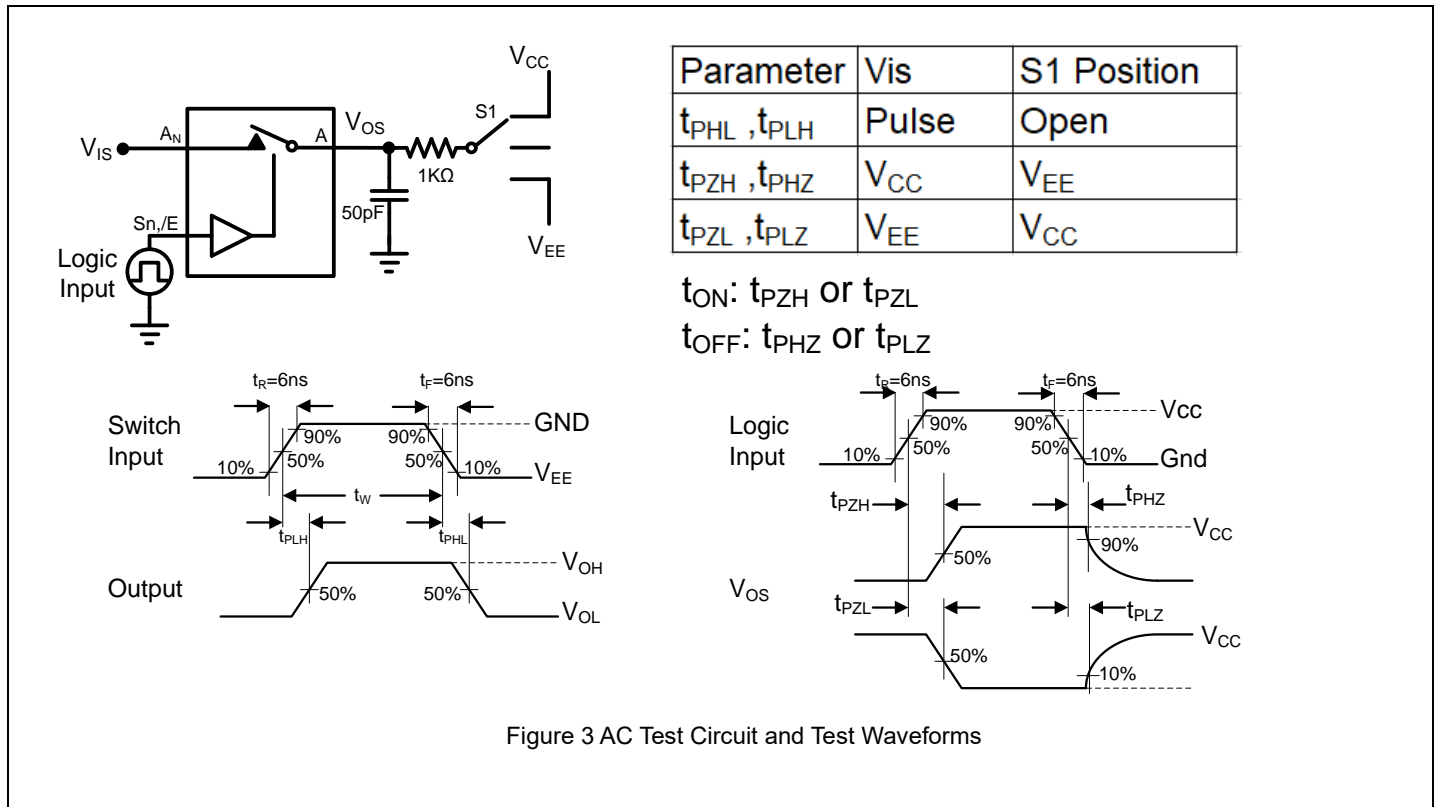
$V_{CC}$

S1

$V_{IS}$

$A_N$

A

$V_{OS}$

1KΩ

50pF

Sn,/E

Logic Input

$V_{EE}$

| Parameter | Vis | S1 Position |
|---|---|---|
| $t_{PHL}$ ,$t_{PLH}$ | Pulse | Open |
| $t_{PZH}$ ,$t_{PHZ}$ | $V_{CC}$ | $V_{EE}$ |
| $t_{PZL}$ ,$t_{PLZ}$ | $V_{EE}$ | $V_{CC}$ |

$t_{ON}$: $t_{PZH}$ or $t_{PZL}$

$t_{OFF}$: $t_{PHZ}$ or $t_{PLZ}$

$t_R$=6ns

$t_F$=6ns

Switch Input

GND

90%

90%

10%

50%

50%

10%

$V_{EE}$

$t_W$

$t_{PLH}$

$t_{PHL}$

$V_{OH}$

Output

50%

50%

$V_{OL}$

$t_R$=6ns

$t_F$=6ns

Logic Input

Vcc

90%

90%

10%

50%

50%

10%

Gnd

$t_{PZH}$

$t_{PHZ}$

$V_{CC}$

90%

50%

$V_{OS}$

$t_{PZL}$

$t_{PLZ}$

$V_{CC}$

50%

10%

Figure 3 AC Test Circuit and Test Waveforms